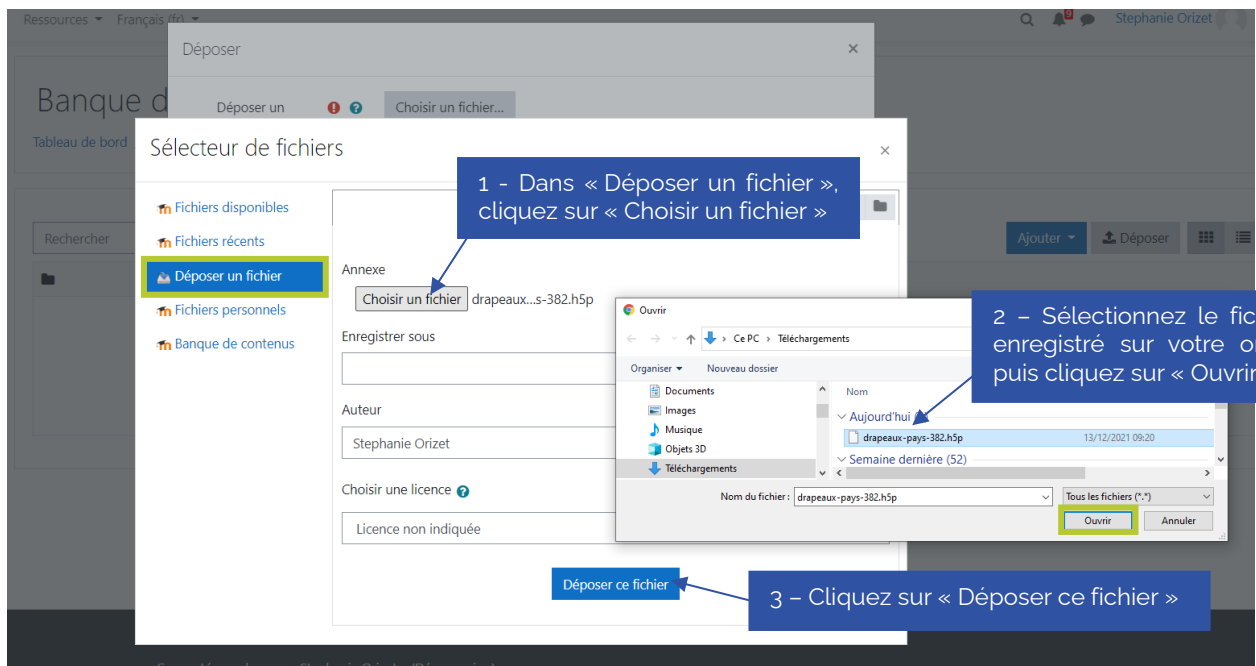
Ressources ▾ Français (fr) ▾
Stephanie Orizet

Banque d

Tableau de bord

Déposer
Déposer un
Choisir un fichier...

Sélecteur de fichiers

Fichiers disponibles
Fichiers récents
Déposer un fichier
Fichiers personnels
Banque de contenus

1 - Dans « Déposer un fichier », cliquez sur « Choisir un fichier »

Rechercher

Ajouter ▾
Déposer

Annexe
Choisir un fichier drapeaux...s-382.h5p

Enregistrer sous

Auteur
Stephanie Orizet

Choisir une licence
Licence non indiquée

Déposer ce fichier

3 – Cliquez sur « Déposer ce fichier »

Ouvrir
Ce PC › Téléchargements
Organiser ▾ Nouveau dossier
Documents
Images
Musique
Objets 3D
Téléchargements
Nom
Aujourd'hui
drapeaux-pays-382.h5p 13/12/2021 09:20
Semaine dernière (52)
Nom du fichier : drapeaux-pays-382.h5p
Tous les fichiers (*.*)
Ouvrir
Annuler

2 – Sélectionnez le fic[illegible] enregistré sur votre o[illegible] puis cliquez sur « Ouvri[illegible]